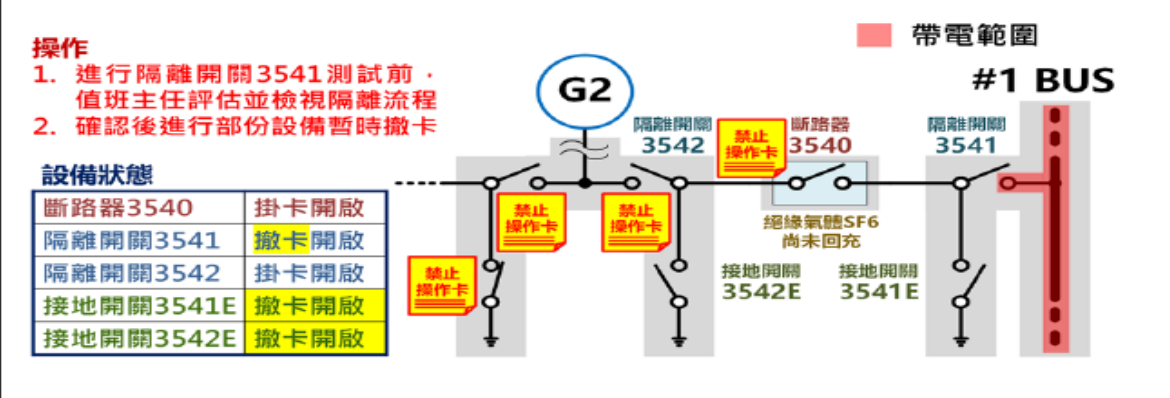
帶電範圍

#1 BUS

操作
1. 進行隔離開關3541測試前，值班主任評估並檢視隔離流程
2. 確認後進行部份設備暫時撤卡

設備狀態

| 斷路器3540 | 掛卡開啟 |
|---|---|
| 隔離開關3541 | 撤卡開啟 |
| 隔離開關3542 | 掛卡開啟 |
| 接地開關3541E | 撤卡開啟 |
| 接地開關3542E | 撤卡開啟 |

G2

隔離開關 3542

禁止操作卡

斷路器 3540

隔離開關 3541

禁止操作卡

禁止操作卡

絕緣氣體SF6 尚未回充

禁止操作卡

接地開關 3542E

接地開關 3541E